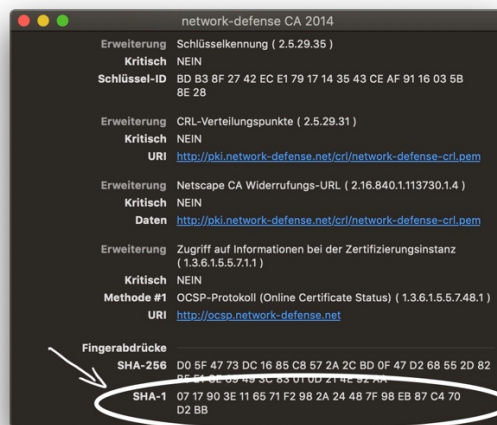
network-defense CA 2014

Erweiterung Schlüsselkennung ( 2.5.29.35 )
Kritisch NEIN
Schlüssel-ID BD B3 8F 27 42 EC E1 79 17 14 35 43 CE AF 91 16 03 5B 8E 28

Erweiterung CRL-Verteilungspunkte ( 2.5.29.31 )
Kritisch NEIN
URI http://pki.network-defense.net/crl/network-defense-crl.pem

Erweiterung Netscape CA Widerrufungs-URL ( 2.16.840.1.113730.1.4 )
Kritisch NEIN
Daten http://pki.network-defense.net/crl/network-defense-crl.pem

Erweiterung Zugriff auf Informationen bei der Zertifizierungsinstanz ( 1.3.6.1.5.5.7.1.1 )
Kritisch NEIN
Methode #1 OCSP-Protokoll (Online Certificate Status) ( 1.3.6.1.5.5.7.48.1 )
URI http://ocsp.network-defense.net

Fingerabdrücke
SHA-256 D0 5F 47 73 DC 16 85 C8 57 2A 2C BD 0F 47 D2 68 55 2D 82 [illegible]
SHA-1 07 17 90 3E 11 65 71 F2 98 2A 24 48 7F 98 EB 87 C4 70 D2 BB